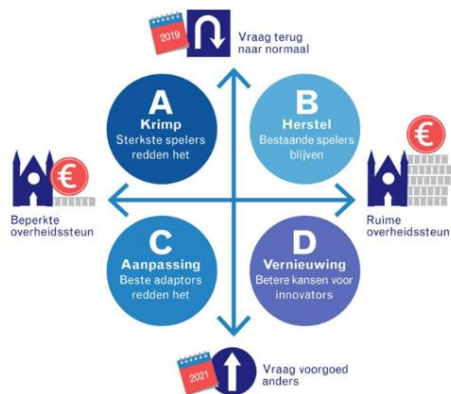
2019

Vraag terug naar normaal

A
Krimp
Sterkste spelers redden het

B
Herstel
Bestaande spelers blijven

€

Beperkte overheidssteun

€

Ruime overheidssteun

C
Aanpassing
Beste adaptors redden het

D
Vernieuwing
Betere kansen voor innovators

2021

Vraag voorgoed anders